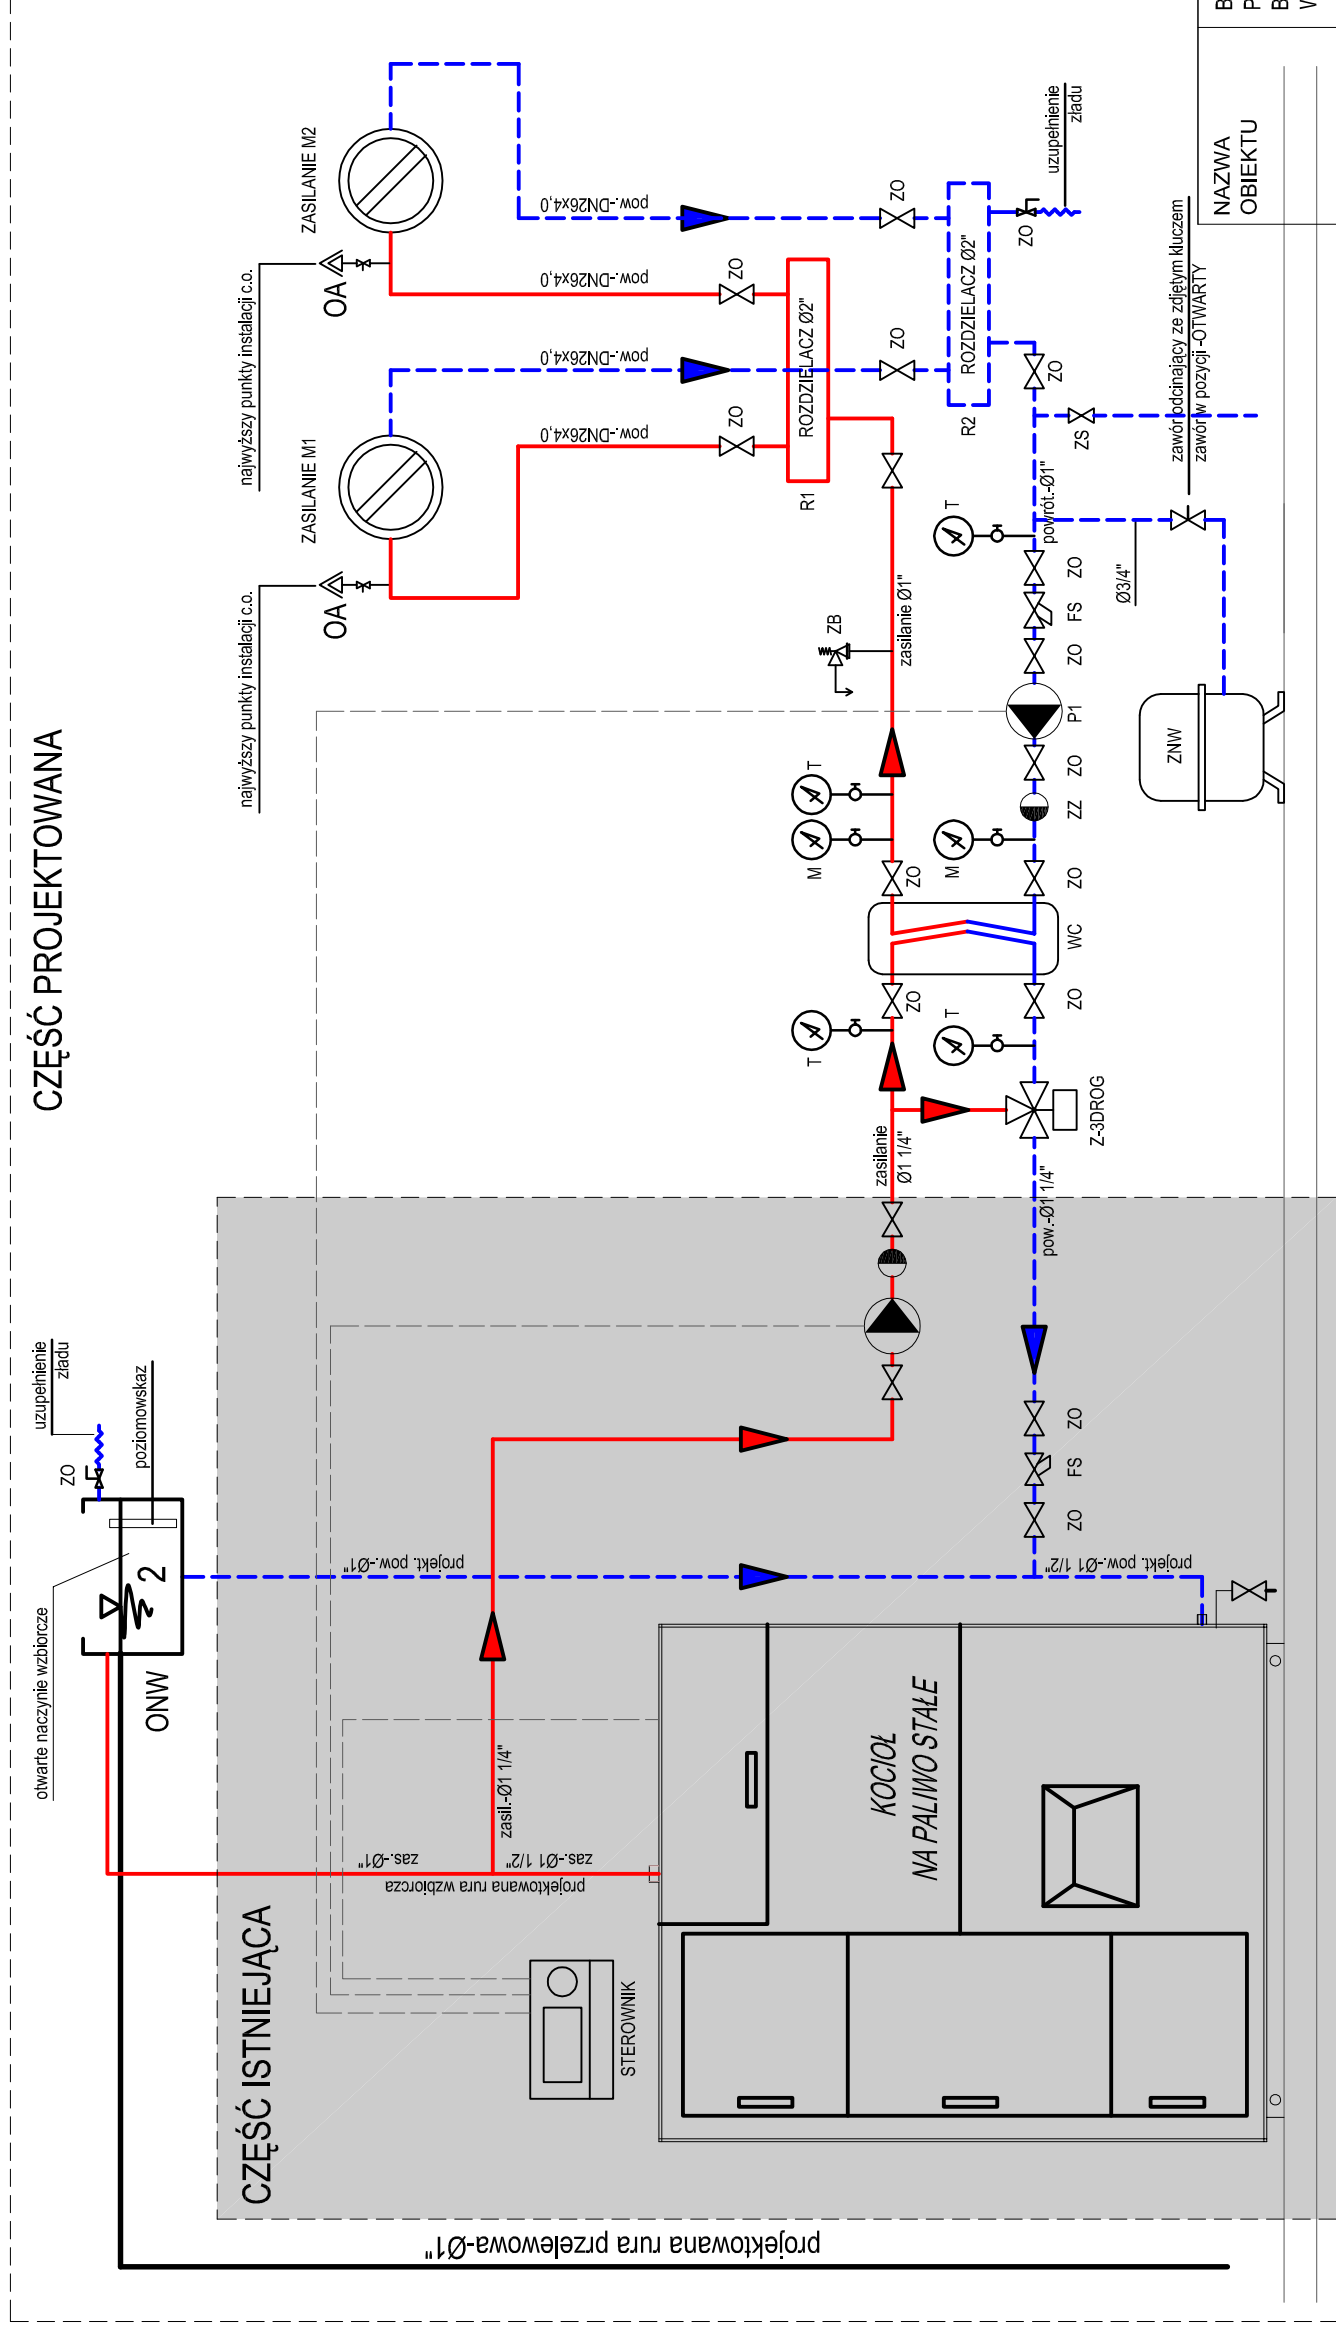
CZĘŚĆ PROJEKTOWANA

najwyższy punkty instalacji c.o.

najwyższy punkty instalacji c.o.

ZASILANIE M2

ZASILANIE M1

OA

OA

pow.-DN26x4,0

pow.-DN26x4,0

pow.-DN26x4,0

pow.-DN26x4,0

ZO

ZO

ZO

ZO

ZO

ROZDZIELACZ Ø2"

R1

ROZDZIELACZ Ø2"

R2

ZO

uzupełnienie zładu

ZO

ZS

zawór odcinający ze zdjętym kluczem zawór w pozycji -OTWARTY

NAZWA OBIEKTU

powrót.-Ø1"

zasilanie Ø1"

ZB

T

ZO

FS

ZO

Ø3/4"

P1

ZO

ZZ

ZNW

T

M

M

T

ZO

ZO

WC

ZO

ZO

T

T

Z-3DROG

zasilanie Ø1 1/4"

pow.-Ø1 1/4"

ZO

FS

ZO

projekt. pow.-Ø1 1/2"

projekt. pow.-Ø1"

uzupełnienie zładu

ZO

poziomowskaz

otwarte naczynie wzbiorcze

2

ONW

zasil.-Ø1 1/4"

zas.-Ø1"

zas.-Ø1 1/2"

projektowana rura wzbiorcza

KOCIOŁ NA PALIWO STAŁE

STEROWNIK

CZĘŚĆ ISTNIEJĄCA

projektowana rura przelewowa-Ø1"